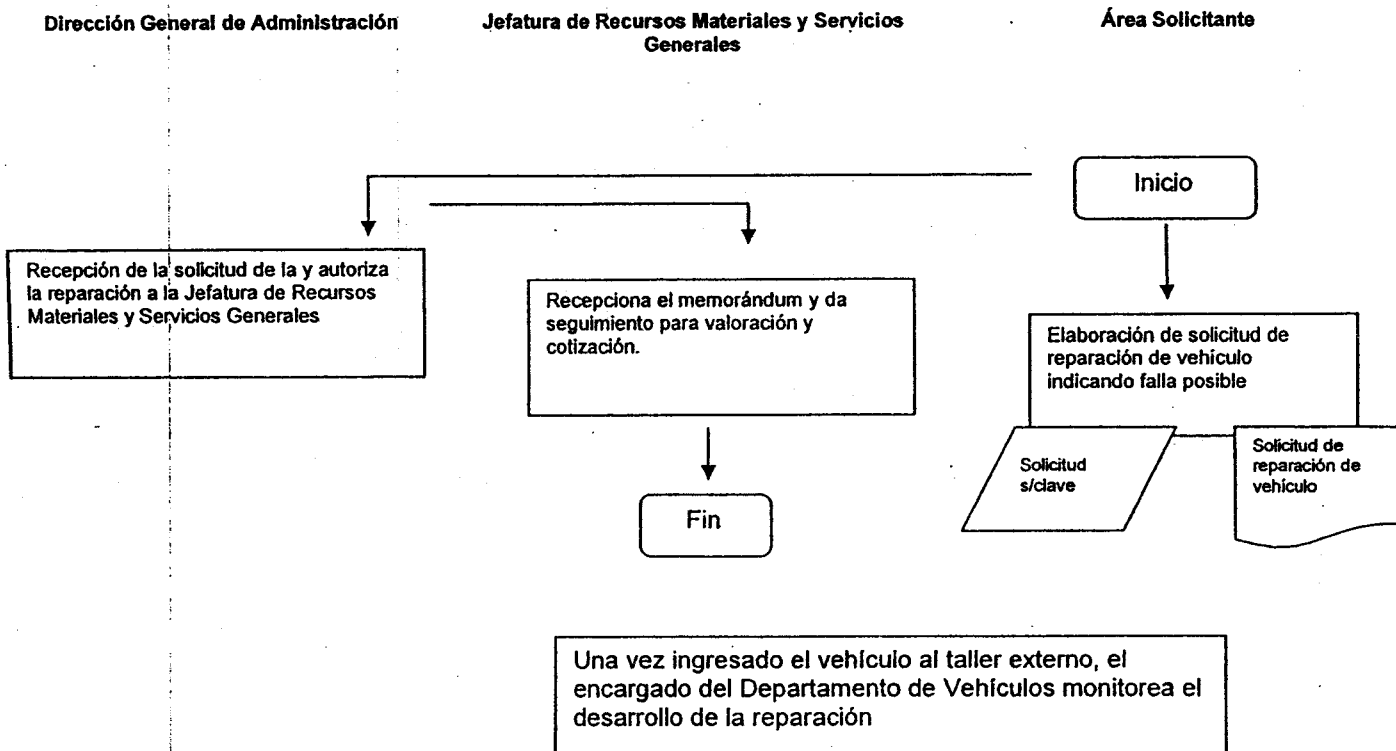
Dirección General de Administración

Jefatura de Recursos Materiales y Servicios Generales

Área Solicitante

Inicio

Recepción de la solicitud de la y autoriza la reparación a la Jefatura de Recursos Materiales y Servicios Generales

Recepciona el memorándum y da seguimiento para valoración y cotización.

Elaboración de solicitud de reparación de vehículo indicando falla posible

Solicitud s/clave

Solicitud de reparación de vehículo

Fin

Una vez ingresado el vehículo al taller externo, el encargado del Departamento de Vehículos monitorea el desarrollo de la reparación